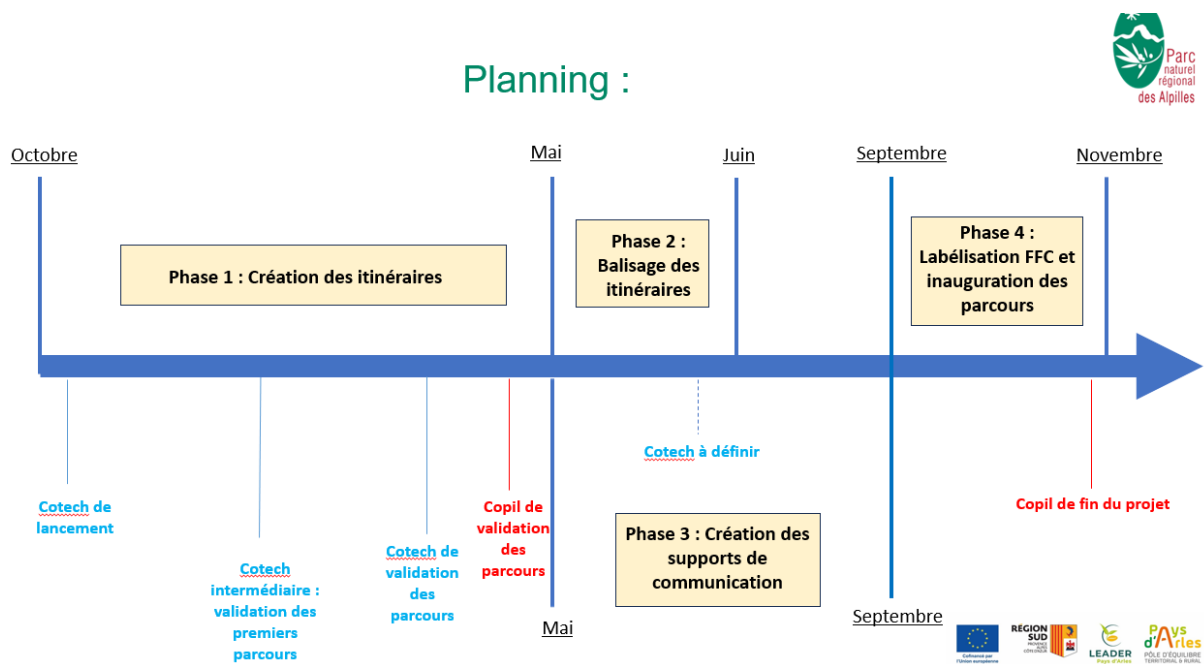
Planning :

Parc naturel régional des Alpilles

Octobre

Mai

Juin

Septembre

Novembre

Phase 1 : Création des itinéraires

Phase 2 : Balisage des itinéraires

Phase 4 : Labélisation FFC et inauguration des parcours

Cotech à définir

Cotech de lancement

Cotech intermédiaire : validation des premiers parcours

Cotech de validation des parcours

Copil de validation des parcours

Phase 3 : Création des supports de communication

Copil de fin du projet

Mai

Septembre

Cofinancé par l'Union européenne

REGION SUD PROVENCE ALPES CÔTE D'AZUR

LEADER Pays d'Arles

Pays d'Arles PÔLE D'ÉQUILIBRE TERRITORIAL & RURAL